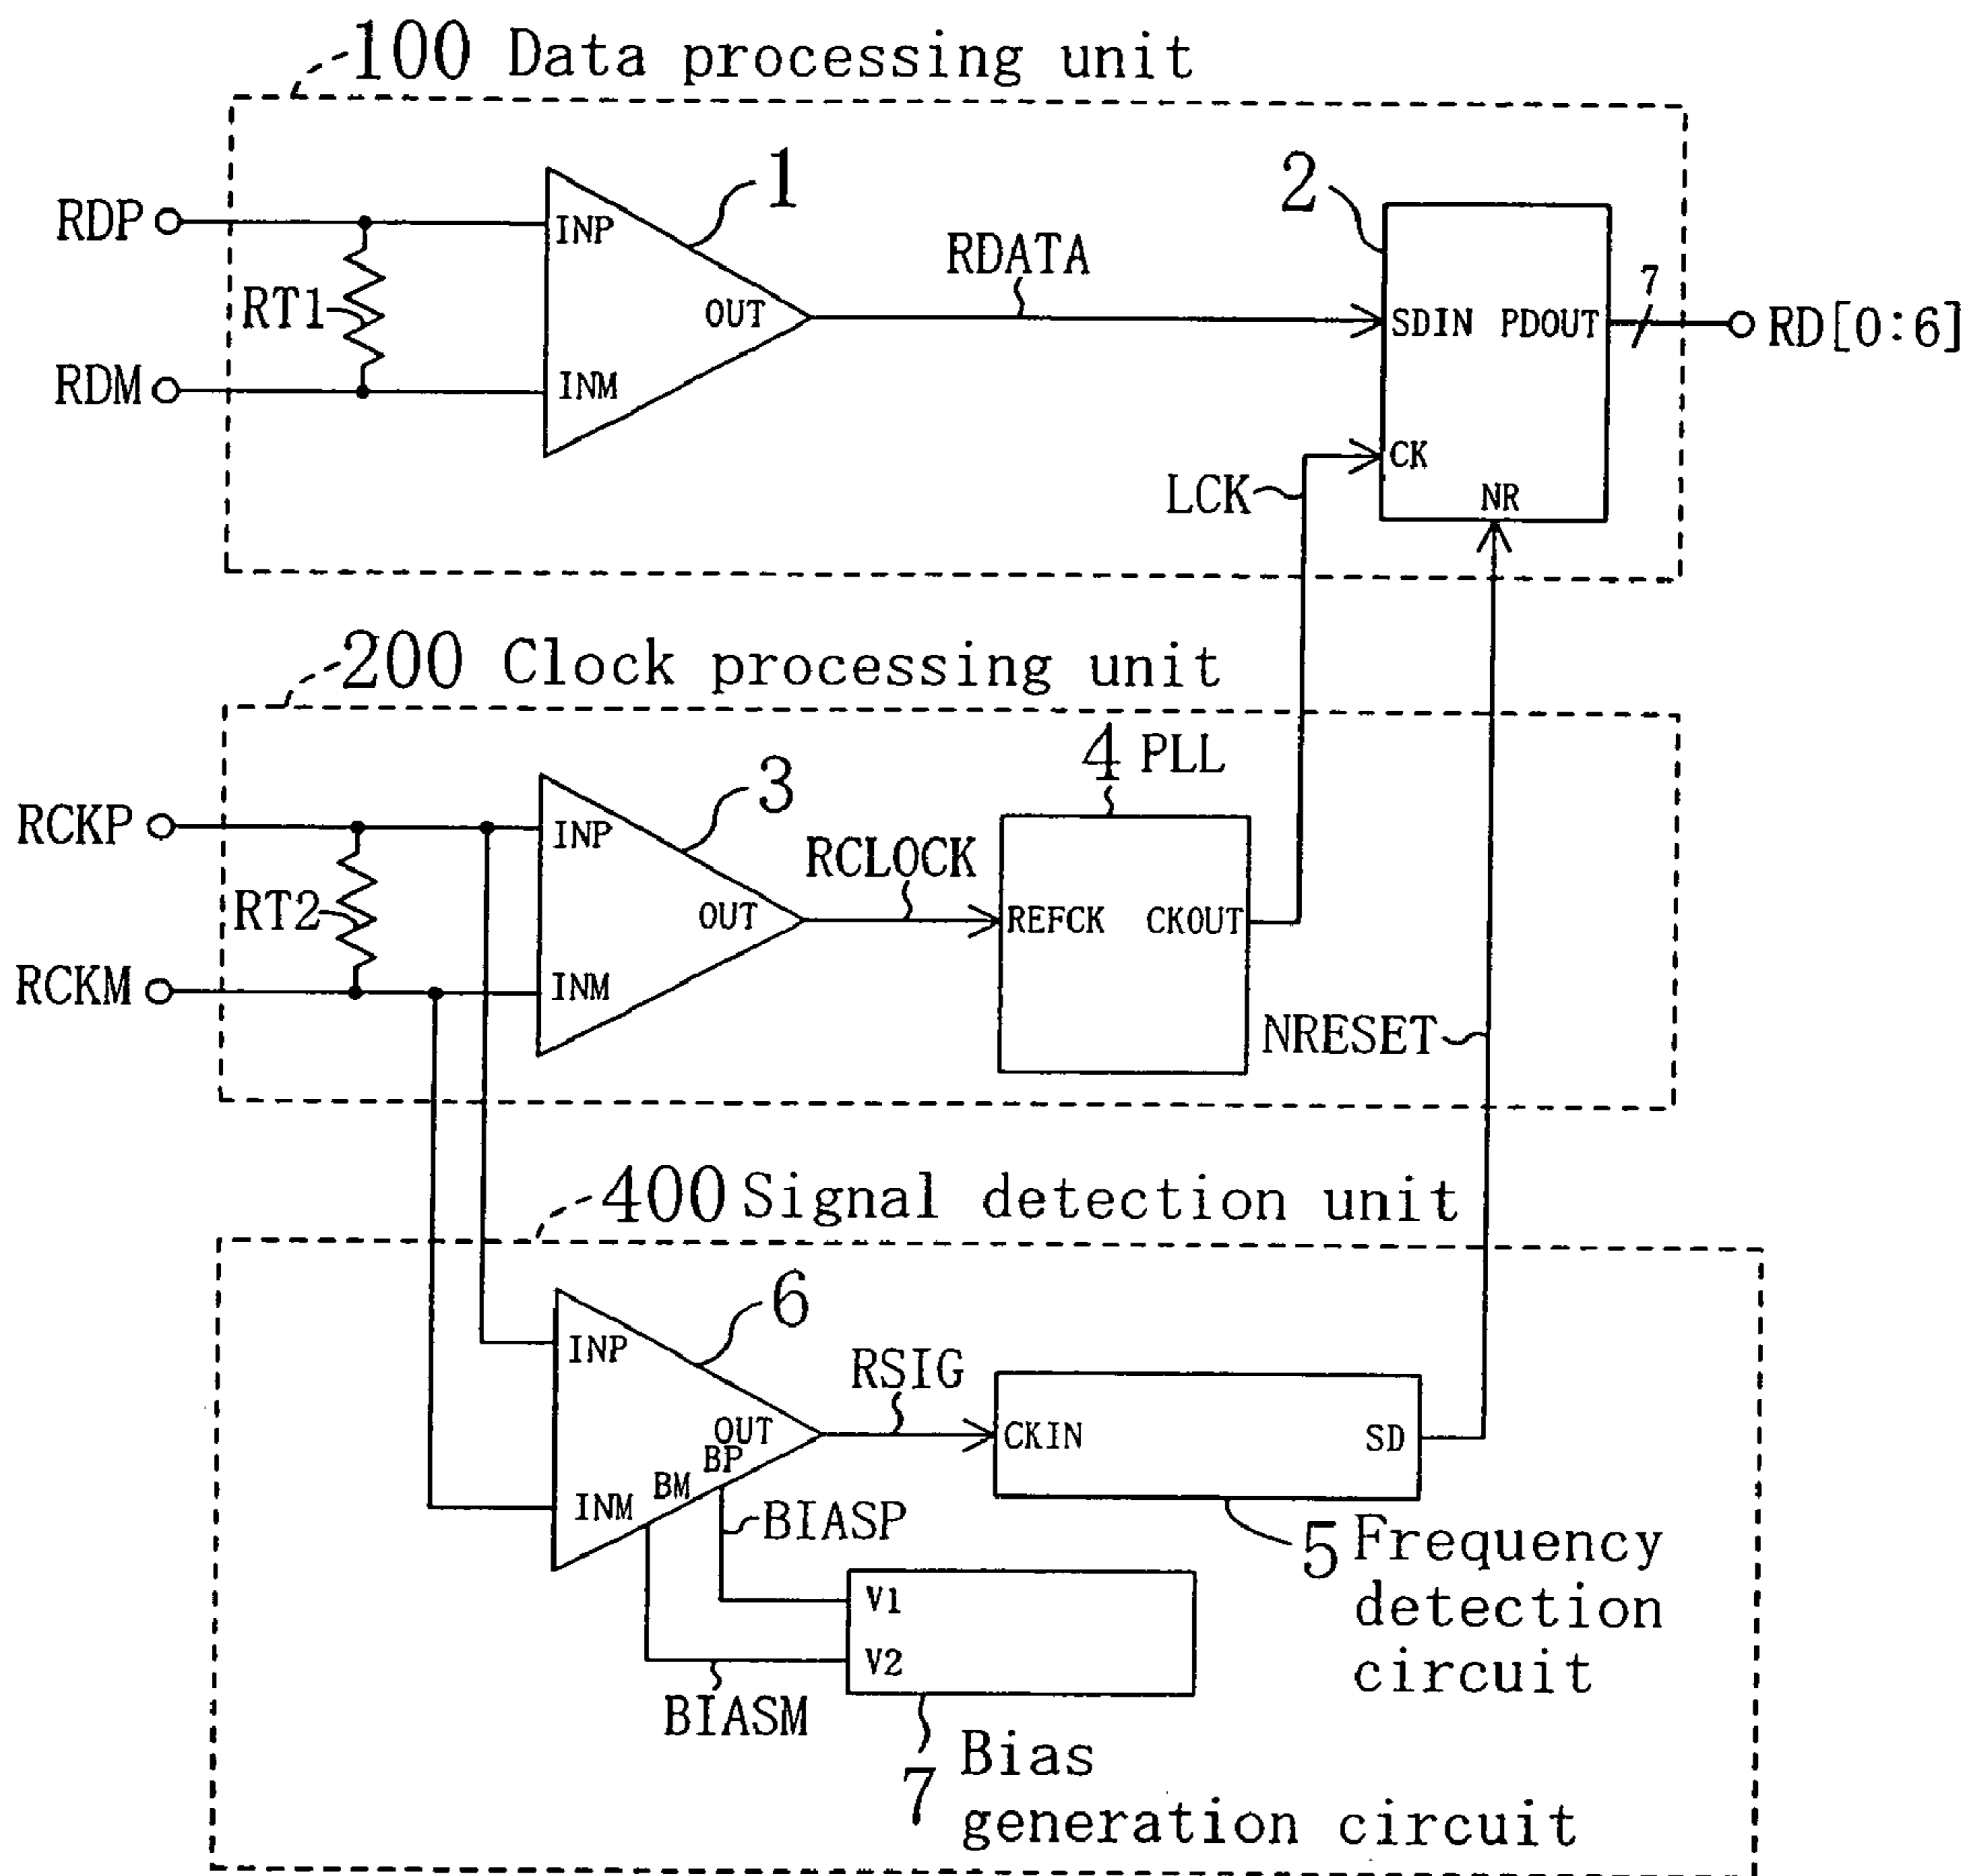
100 Data processing unit

RDP
RDM
RT1
INP
INM
OUT
1
RDATA
2
SDIN PDOUT
7
RD[0:6]
CK
LCK
NR

200 Clock processing unit

4 PLL
RCKP
RCKM
RT2
INP
INM
OUT
3
RCLOCK
REFCK CKOUT
NRESET

400 Signal detection unit

6
INP
INM
OUT
BP
BM
RSIG
CKIN
SD
BIASP
V1
V2
BIASM
5 Frequency detection circuit
7 Bias generation circuit